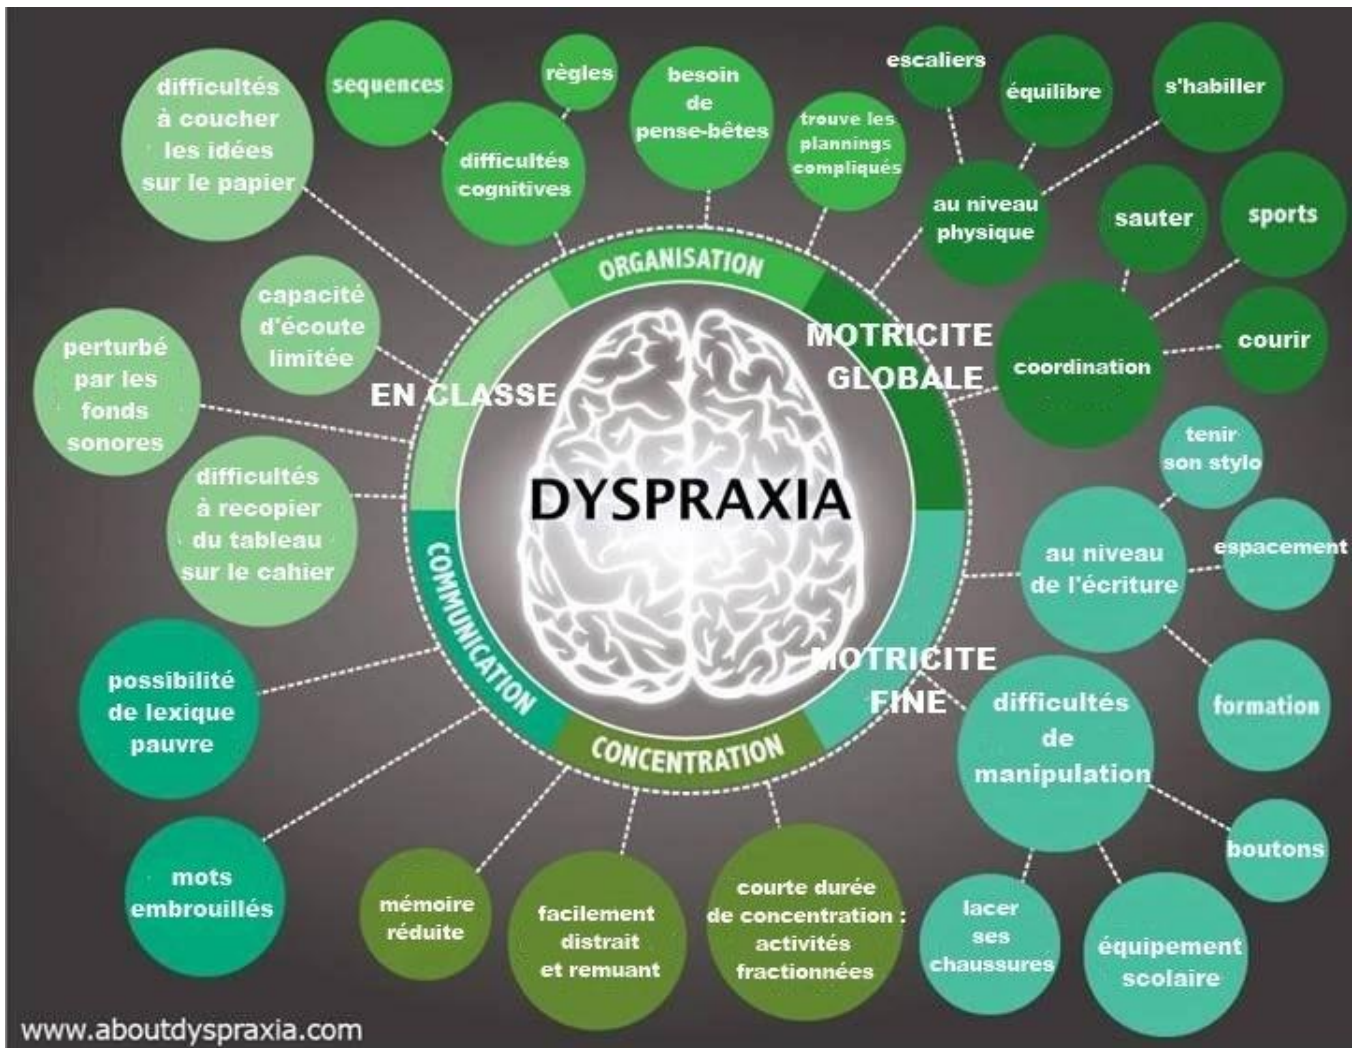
DYSPRAXIA

ORGANISATION
MOTRICITE GLOBALE
MOTRICITE FINE
CONCENTRATION
COMMUNICATION
EN CLASSE

difficultés à coucher les idées sur le papier
sequences
règles
difficultés cognitives
besoin de pense-bêtes
trouve les plannings compliqués
escaliers
équilibre
s'habiller
au niveau physique
sauter
sports
coordination
courir
capacité d'écoute limitée
perturbé par les fonds sonores
difficultés à recopier du tableau sur le cahier
tenir son stylo
au niveau de l'écriture
espacement
formation
difficultés de manipulation
boutons
possibilité de lexique pauvre
mots embrouillés
mémoire réduite
facilement distrait et remuant
courte durée de concentration : activités fractionnées
lacer ses chaussures
équipement scolaire

www.aboutdyspraxia.com